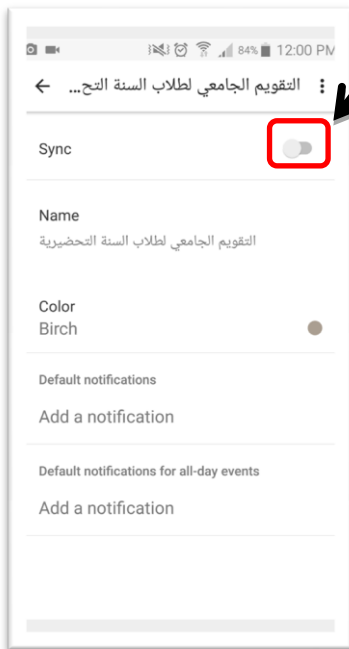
84% 12:00 PM

التقويم الجامعي لطلاب السنة التح...

Sync

Name
التقويم الجامعي لطلاب السنة التحضيرية

Color
Birch

Default notifications
Add a notification

Default notifications for all-day events
Add a notification